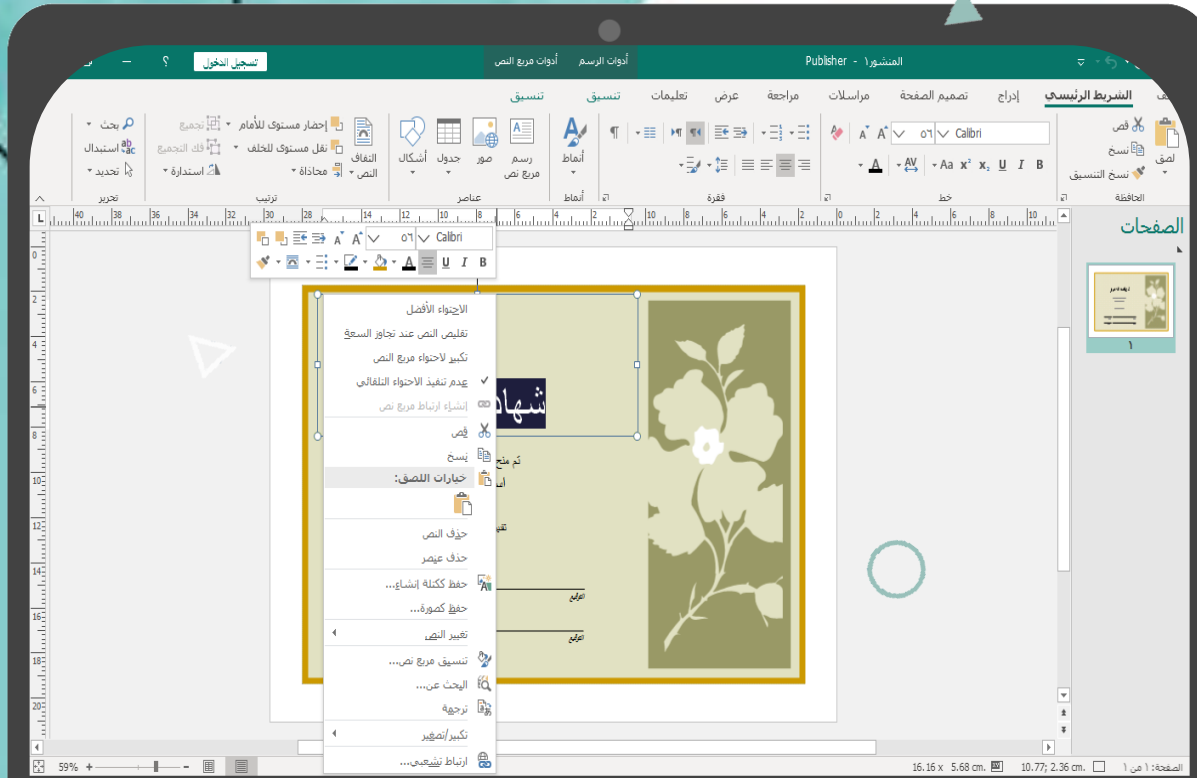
تسجيل الدخول ؟
أدوات الرسم أدوات مربع النص
المنشور١ - Publisher

الشريط الرئيسي إدراج تصميم الصفحة مراسلات مراجعة عرض تعليمات تنسيق تنسيق

لصق قص نسخ نسخ التنسيق
الحافظة
Calibri ٥٦ B I U
خط
فقرة
أنماط
أنماط
رسم مربع نص صور جدول أشكال
عناصر
التفاف النص
إحضار مستوى للأمام
نقل مستوى للخلف
محاذاة
تجميع
فك التجميع
استدارة
ترتيب
بحث
استبدال
تحديد
تحرير

الصفحات
١

Calibri ٥٦
B I U

الاحتواء الأفضل
تقليص النص عند تجاوز السعة
تكبير لاحتواء مربع النص
عدم تنفيذ الاحتواء التلقائي
إنشاء ارتباط مربع نص
قص
نسخ
خيارات اللصق:
حذف النص
حذف عنصر
حفظ ككتلة إنشاء...
حفظ كصورة...
تغيير النص
تنسيق مربع نص...
البحث عن...
ترجمة
تكبير/تصغير
ارتباط تشعبي...

شهاد
تم منح
اسم
التوقيع
التوقيع

الصفحة: ١ من ١ 10.77; 2.36 cm. 16.16 x 5.68 cm. 59%